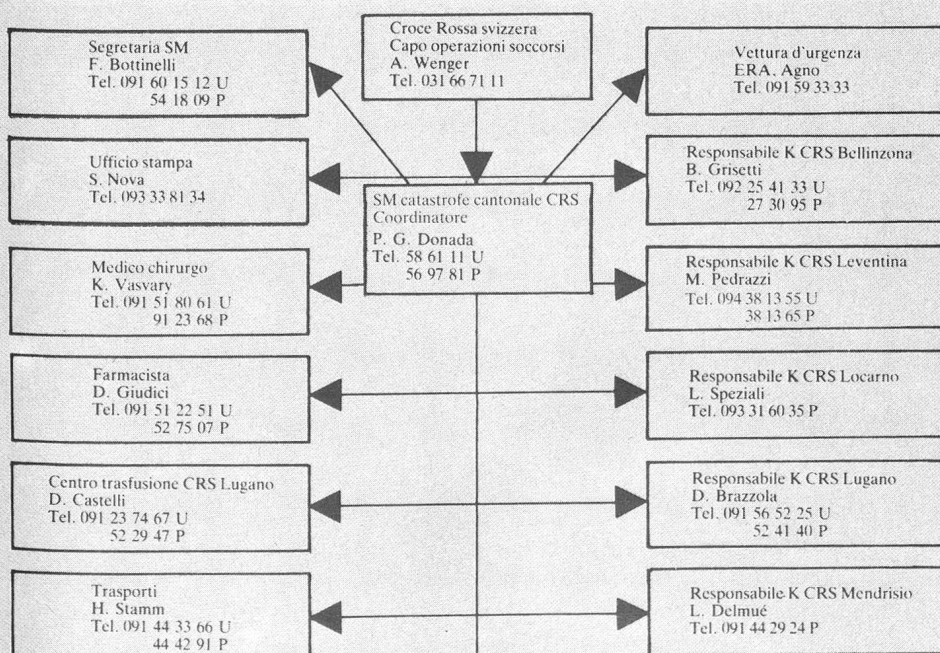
Croce Rossa svizzera
Capo operazioni soccorsi
A. Wenger
Tel. 031 66 71 11

Segretaria SM
F. Bottinelli
Tel. 091 60 15 12 U
54 18 09 P

Vettura d'urgenza
ERA, Agno
Tel. 091 59 33 33

Ufficio stampa
S. Nova
Tel. 093 33 81 34

SM catastrofe cantonale CRS
Coordinatore
P. G. Donada
Tel. 58 61 11 U
56 97 81 P

Responsabile K CRS Bellinzona
B. Grisetti
Tel. 092 25 41 33 U
27 30 95 P

Medico chirurgo
K. Vasvary
Tel. 091 51 80 61 U
91 23 68 P

Responsabile K CRS Leventina
M. Pedrazzi
Tel. 094 38 13 55 U
38 13 65 P

Farmacista
D. Giudici
Tel. 091 51 22 51 U
52 75 07 P

Responsabile K CRS Locarno
L. Speziali
Tel. 093 31 60 35 P

Centro trasfusione CRS Lugano
D. Castelli
Tel. 091 23 74 67 U
52 29 47 P

Responsabile K CRS Lugano
D. Brazzola
Tel. 091 56 52 25 U
52 41 40 P

Trasporti
H. Stamm
Tel. 091 44 33 66 U
44 42 91 P

Responsabile K CRS Mendrisio
L. Delmué
Tel. 091 44 29 24 P